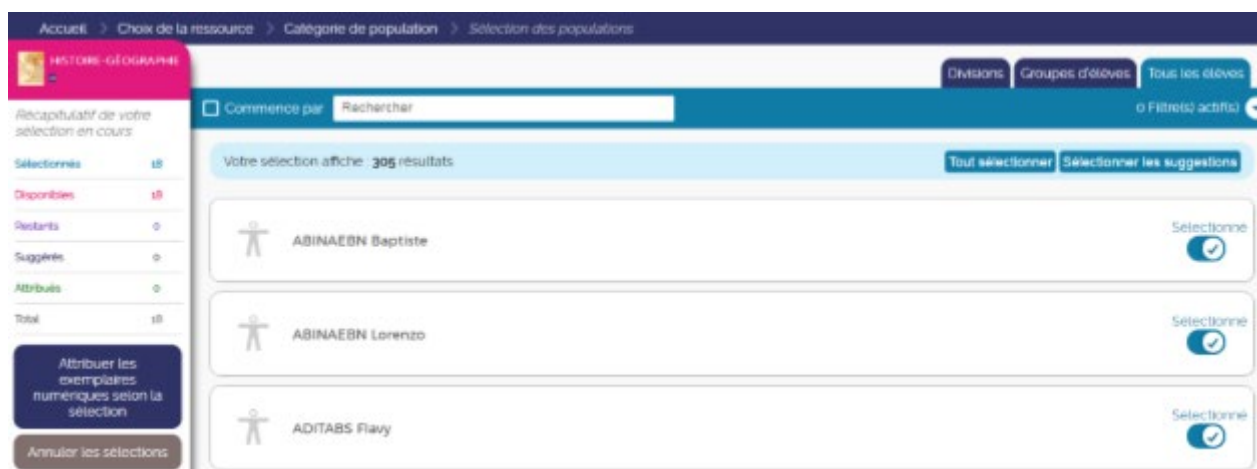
Accueil > Choix de la ressource > Catégorie de population > Sélection des populations

HISTOIRE-GÉOGRAPHIE

Récapitulatif de votre sélection en cours

| Sélectionnés | 18 |
|---|---|
| Disponibles | 18 |
| Restants | 0 |
| Suggérés | 0 |
| Attribués | 0 |
| Total | 18 |

Attribuer les exemplaires numériques selon la sélection

Annuler les sélections

Divisions | Groupes d'élèves | Tous les élèves

Commence par Rechercher

0 Filtre(s) actif(s)

Votre sélection affiche 305 résultats

Tout sélectionner | Sélectionner les suggestions

ABINAEBN Baptiste
Sélectionné

ABINAEBN Lorenzo
Sélectionné

ADITABS Flavy
Sélectionné